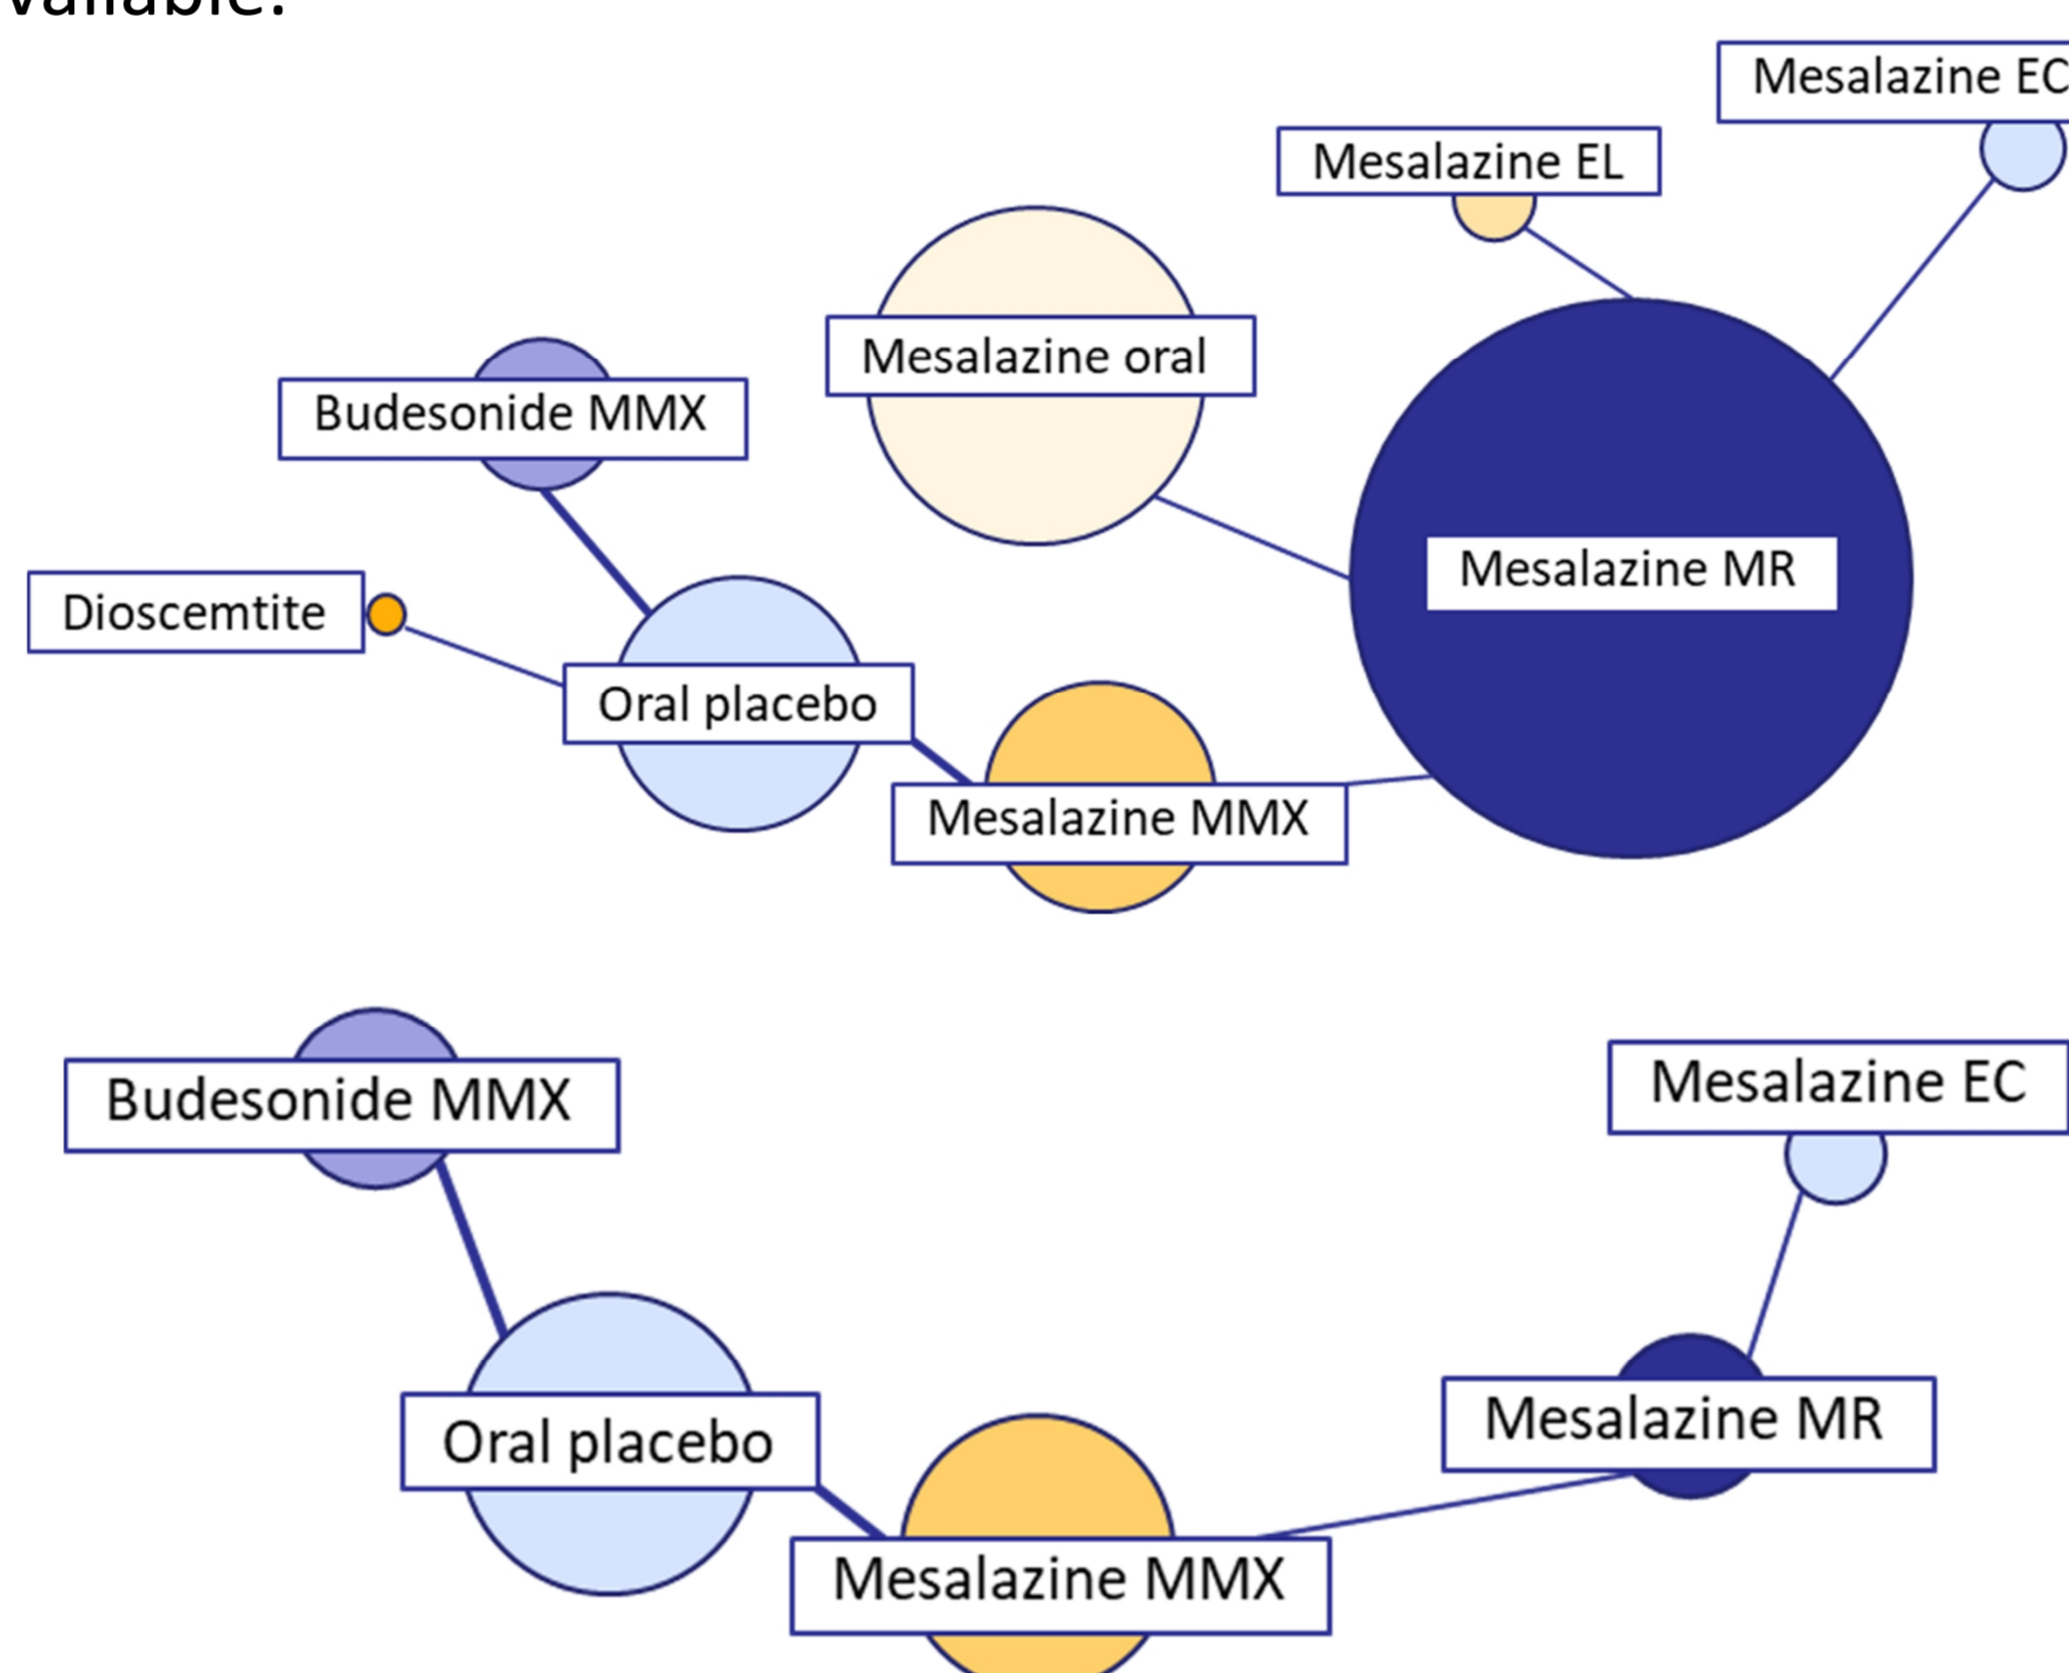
vailable:

Mesalazine EC

Mesalazine EL

Mesalazine oral

Budesonide MMX

Mesalazine MR

Dioscemtite

Oral placebo

Mesalazine MMX

Budesonide MMX

Mesalazine EC

Mesalazine MR

Oral placebo

Mesalazine MMX